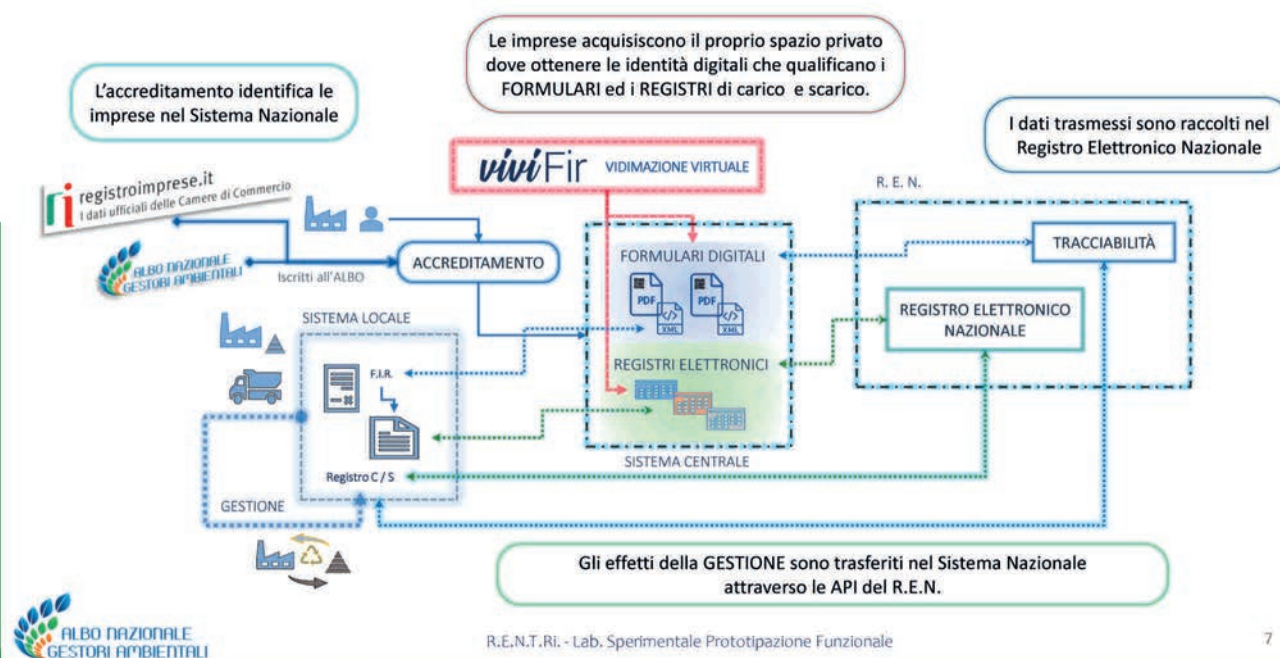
Le imprese acquisiscono il proprio spazio privato dove ottenere le identità digitali che qualificano i FORMULARI ed i REGISTRI di carico e scarico.

L'accreditamento identifica le imprese nel Sistema Nazionale

I dati trasmessi sono raccolti nel Registro Elettronico Nazionale

vivi Fir VIDIMAZIONE VIRTUALE

registroimprese.it I dati ufficiali delle Camere di Commercio

ALBO NAZIONALE GESTORI AMBIENTALI

Iscritti all'ALBO

ACCREDITAMENTO

R. E. N.

TRACCIABILITÀ

FORMULARI DIGITALI

PDF XML PDF XML

SISTEMA LOCALE

REGISTRO ELETTRONICO NAZIONALE

F.I.R.

REGISTRI ELETTRONICI

Registro C / S

SISTEMA CENTRALE

GESTIONE

Gli effetti della GESTIONE sono trasferiti nel Sistema Nazionale attraverso le API del R.E.N.

ALBO NAZIONALE GESTORI AMBIENTALI

R.E.N.T.Ri. - Lab. Sperimentale Prototipazione Funzionale

7